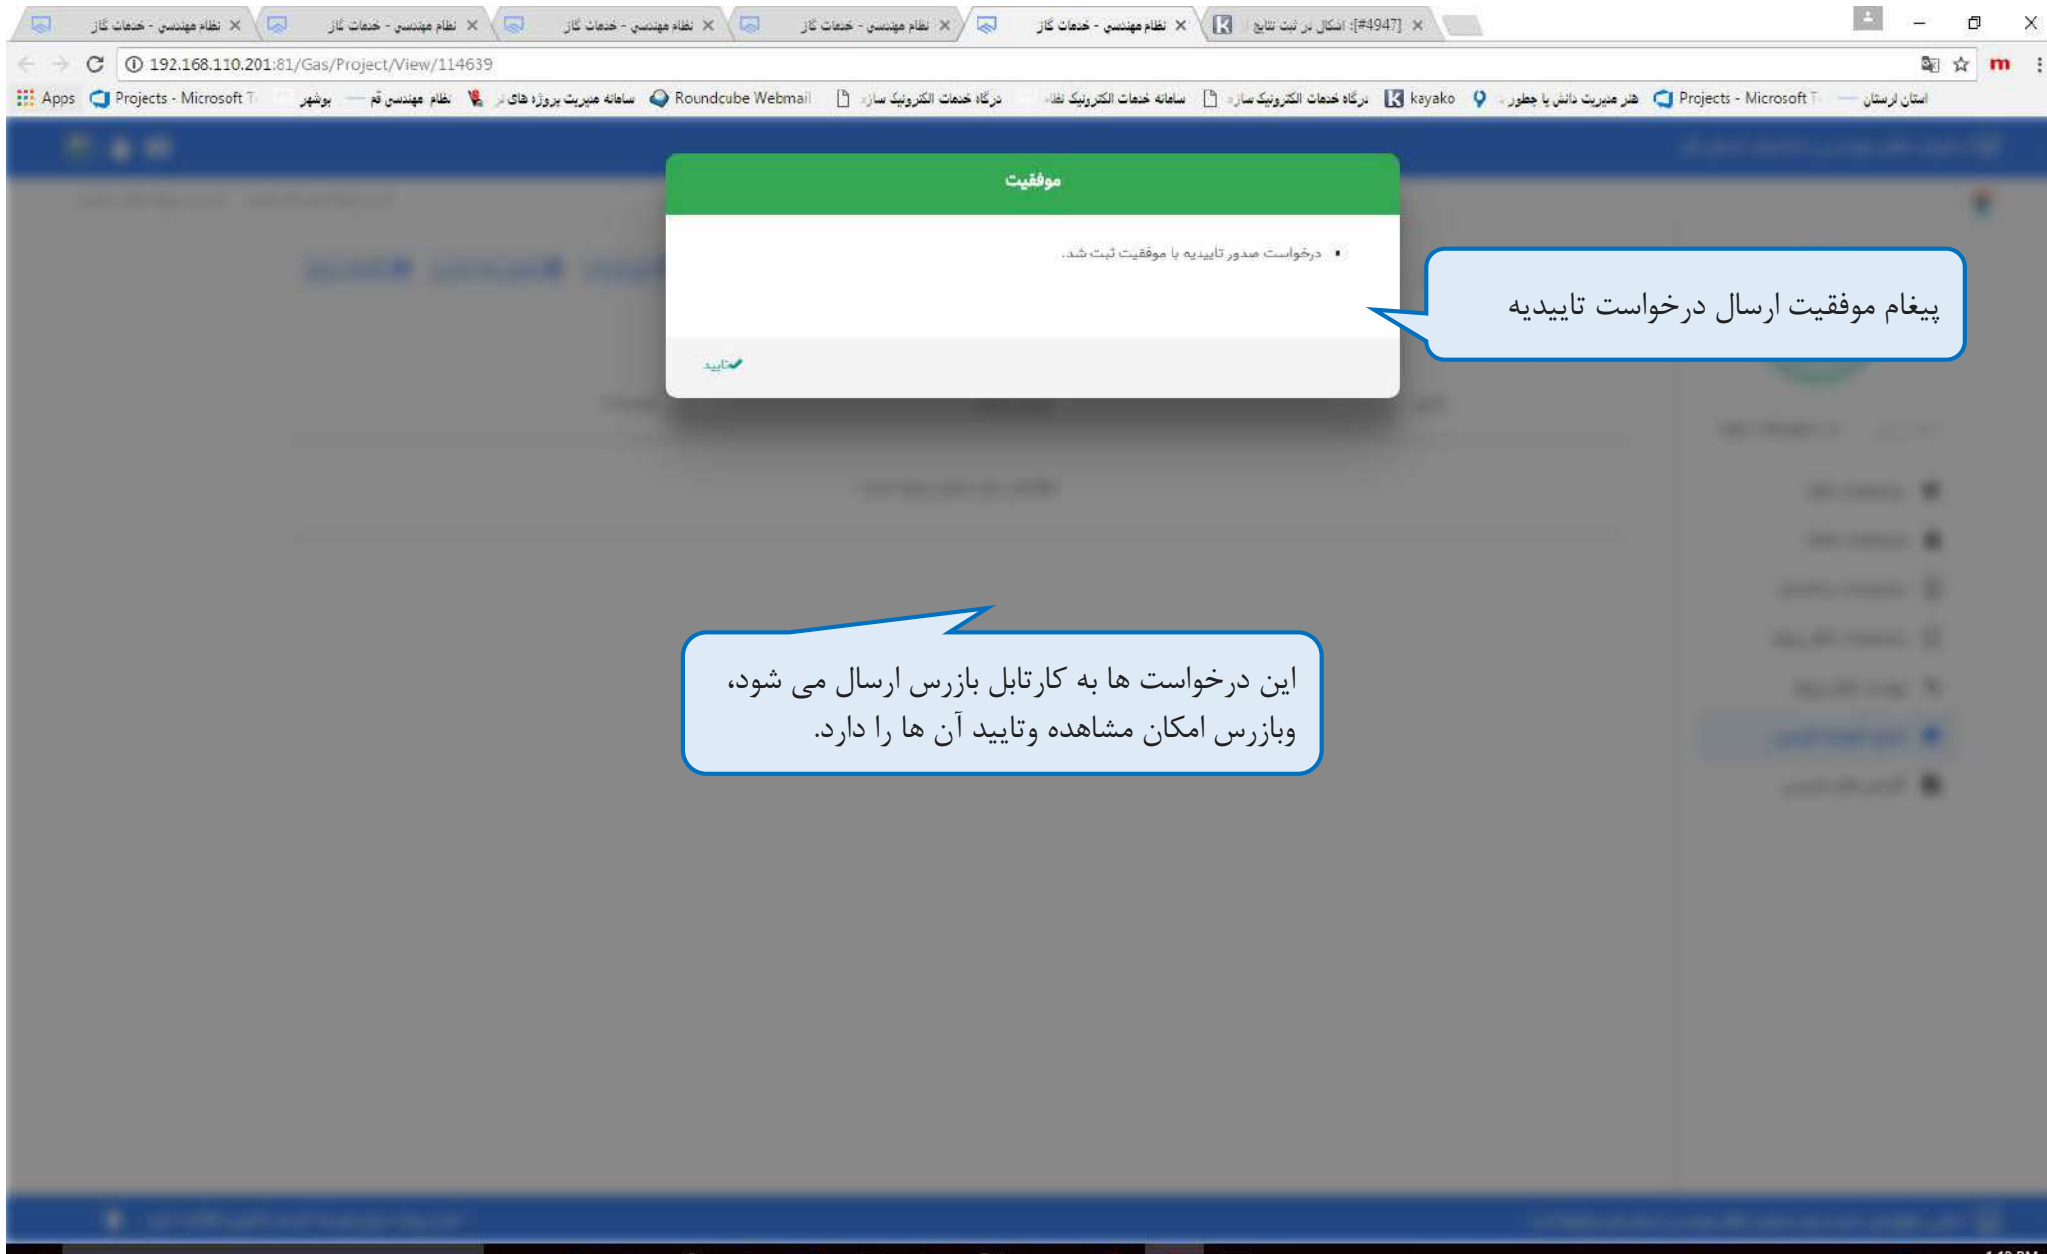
نظام مهندسی - خدمات گاز ×
نظام مهندسی - خدمات گاز ×
نظام مهندسی - خدمات گاز ×
نظام مهندسی - خدمات گاز ×
نظام مهندسی - خدمات گاز ×
[#4947]: اشکال در ثبت نتایج ×

192.168.110.201:81/Gas/Project/View/114639

Apps Projects - Microsoft T بوشهر نظام مهندسی قم سامانه مدیریت پروژه های Roundcube Webmail درگاه خدمات الکترونیک ساز سامانه خدمات الکترونیک نظا درگاه خدمات الکترونیک ساز kayako هنر مدیریت دانش یا چطور Projects - Microsoft T استان لرستان

موفقیت

• درخواست صدور تاییدیه با موفقیت ثبت شد.

تایید

پیغام موفقیت ارسال درخواست تاییدیه

این درخواست ها به کارتابل بازرس ارسال می شود، وبازرس امکان مشاهده وتایید آن ها را دارد.